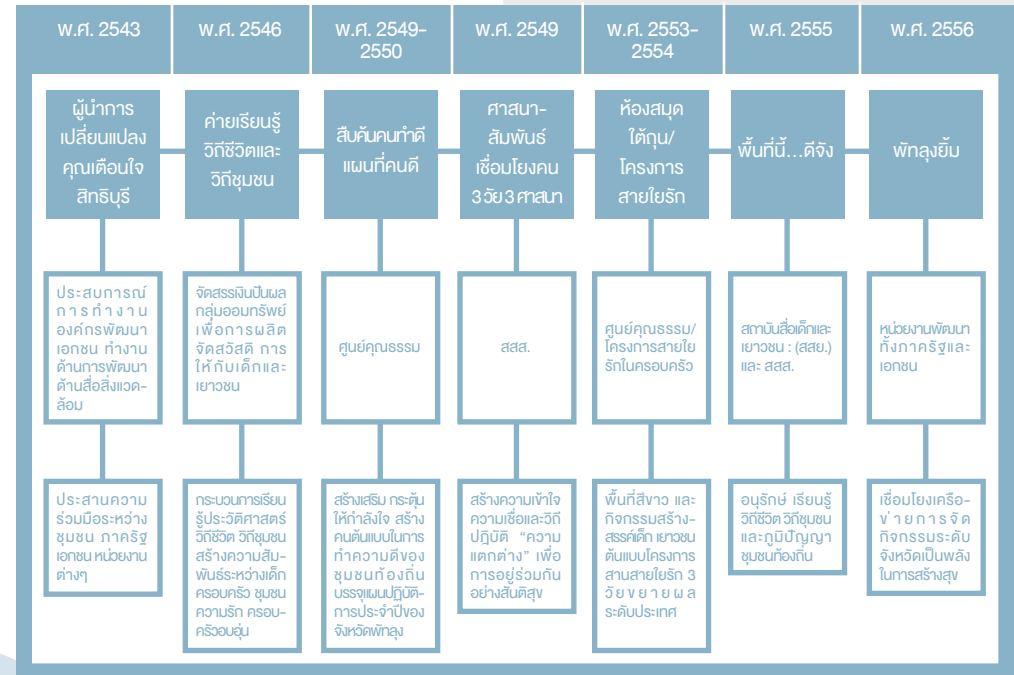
| พ.ศ. 2543 | พ.ศ. 2546 | พ.ศ. 2549-2550 | พ.ศ. 2549 | พ.ศ. 2553-2554 | พ.ศ. 2555 | พ.ศ. 2556 |
|---|---|---|---|---|---|---|
| ผู้นำการเปลี่ยนแปลง คุณเตือนใจ สิทธิบุรี | ค่ายเรียนรู้วิถีชีวิตและวิถีชุมชน | สืบค้นคนทำดี แผนที่คนดี | ศาสนา-สัมพันธ์ เชื่อมโยงคน 3 วัย 3 ศาสนา | ห้องสมุดใต้ถุน/โครงการสายใยรัก | พื้นที่นี้...ดีจัง | พัทลุงยิ้ม |
| ประสบการณ์การทำงานองค์กรพัฒนาเอกชน ทำงานด้านการพัฒนาด้านสื่อสิ่งแวดล้อม | จัดสรรเงินปันผลกลุ่มออมทรัพย์เพื่อการผลิต จัดสวัสดิ การให้กับเด็กและเยาวชน | ศูนย์คุณธรรม | สสส. | ศูนย์คุณธรรม/โครงการสายใยรักในครอบครัว | สถาบันสื่อเด็กและเยาวชน : (สสย.) และ สสส. | หน่วยงานพัฒนาทั้งภาครัฐและเอกชน |
| ประสานความร่วมมือระหว่างชุมชน ภาครัฐ เอกชน หน่วยงานต่างๆ | กระบวนการเรียนรู้ประวัติศาสตร์ วิถีชีวิต วิถีชุมชน สร้างความสัมพันธ์ระหว่างเด็ก ครอบครัว ชุมชน ความรัก ครอบครัวอบอุ่น | สร้างเสริม กระตุ้นให้กำลังใจ สร้างคนต้นแบบในการทำความดีของชุมชนท้องถิ่น บรรจุแผนปฏิบัติการประจำปีของจังหวัดพัทลุง | สร้างความเข้าใจความเชื่อและวิถีปฏิบัติ "ความแตกต่าง" เพื่อการอยู่ร่วมกันอย่างสันติสุข | พื้นที่สีขาว และกิจกรรมสร้างสรรค์เด็ก เยาวชน ต้นแบบโครงการสานสายใยรัก 3 วัย ขยายผลระดับประเทศ | อนุรักษ์ เรียนรู้วิถีชีวิต วิถีชุมชน และภูมิปัญญาชุมชนท้องถิ่น | เชื่อมโยงเครือข่ายการจัดกิจกรรมระดับจังหวัดเป็นพลังในการสร้างสุข |